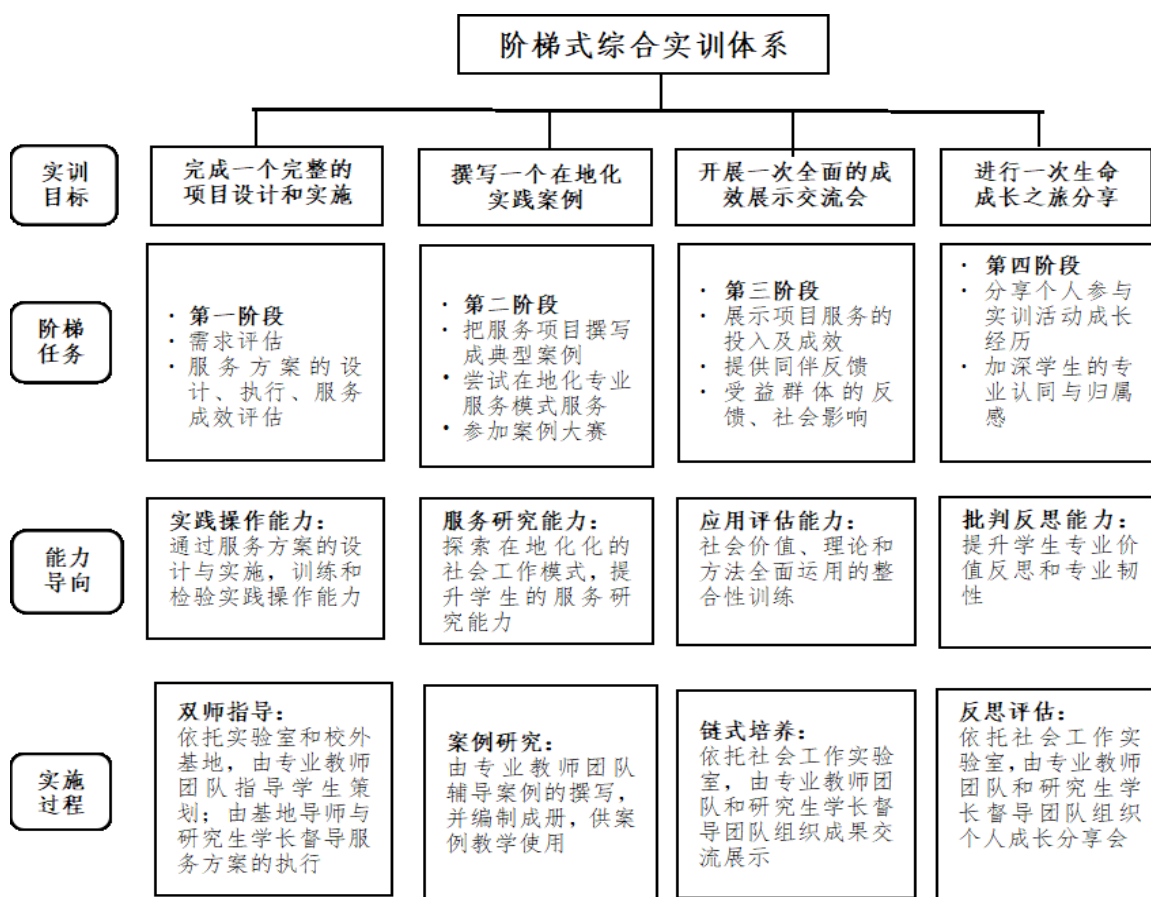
阶梯式综合实训体系

实训目标

完成一个完整的项目设计和实施

撰写一个在地化实践案例

开展一次全面的成效展示交流会

进行一次生命成长之旅分享

阶梯任务

· 第一阶段
· 需求评估
· 服务方案的设计、执行、服务成效评估

· 第二阶段
· 把服务项目撰写成典型案例
· 尝试在地化专业服务模式服务
· 参加案例大赛

· 第三阶段
· 展示项目服务的投入及成效
· 提供同伴反馈
· 受益群体的反馈、社会影响

· 第四阶段
· 分享个人参与实训活动成长经历
· 加深学生的专业认同与归属感

能力导向

实践操作能力：通过服务方案的设计与实施，训练和检验实践操作能力

服务研究能力：探索在地化化的社会工作模式，提升学生的服务研究能力

应用评估能力：社会价值、理论和方法全面运用的整合性训练

批判反思能力：提升学生专业价值反思和专业韧性

实施过程

双师指导：依托实验室和校外基地，由专业教师团队指导学生策划；由基地导师与研究生学长督导服务方案的执行

案例研究：由专业教师团队辅导案例的撰写，并编制成册，供案例教学使用

链式培养：依托社会工作实验室，由专业教师团队和研究生学长督导团队组织成果交流展示

反思评估：依托社会工作实验室，由专业教师团队和研究生学长督导团队组织个人成长分享会